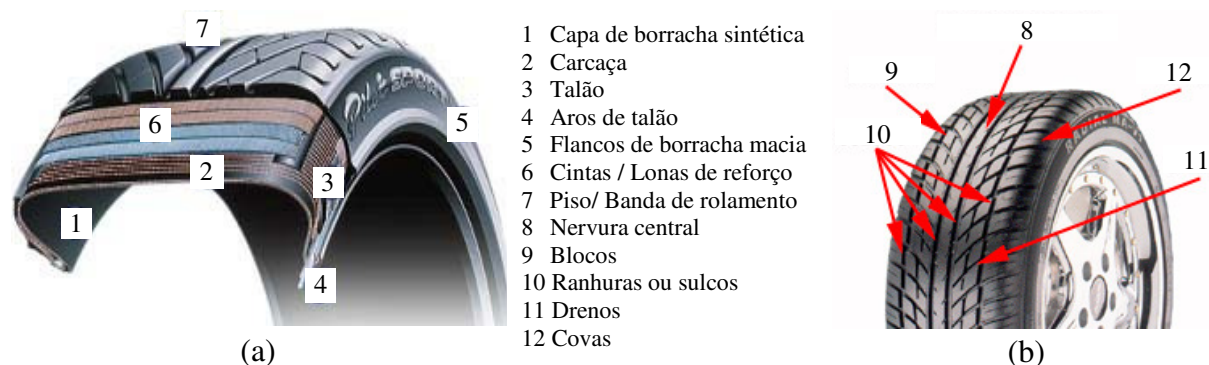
7

6

2

1

3

4

5

(a)

1 Capa de borracha sintética
2 Carcaça
3 Talão
4 Aros de talão
5 Flancos de borracha macia
6 Cintas / Lonas de reforço
7 Piso/ Banda de rolamento
8 Nervura central
9 Blocos
10 Ranhuras ou sulcos
11 Drenos
12 Covas

8

9

12

10

11

(b)